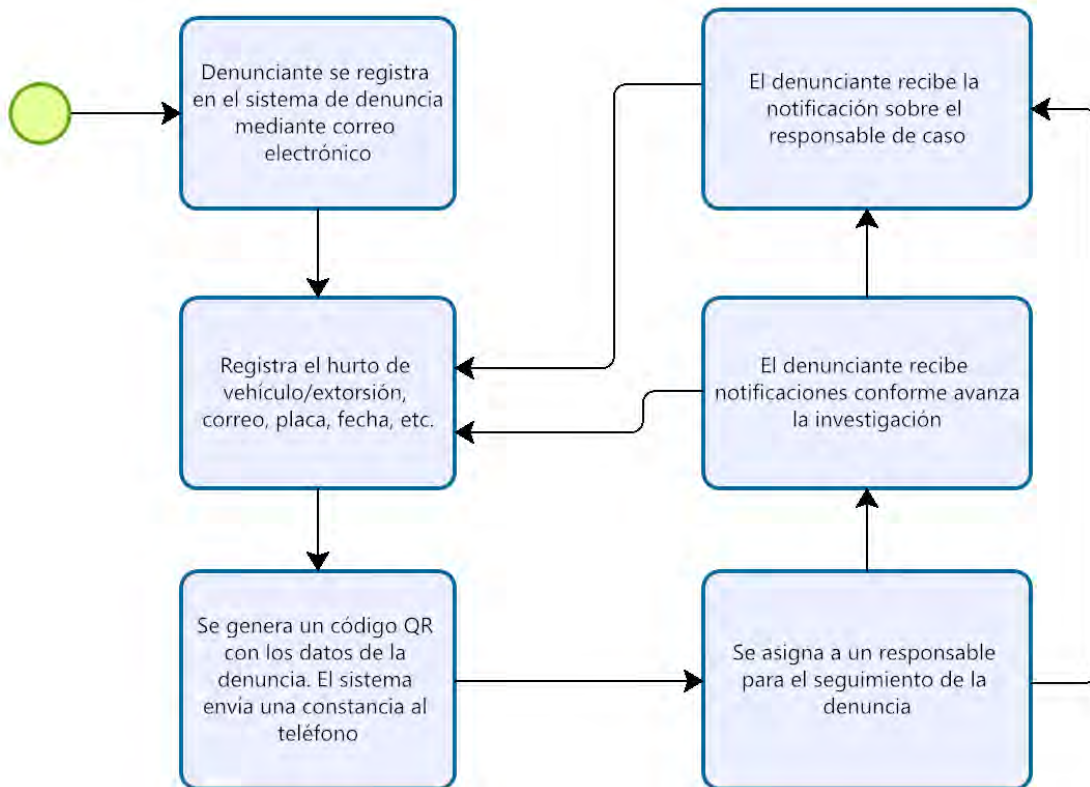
Denunciante se registra en el sistema de denuncia mediante correo electrónico

Registra el hurto de vehículo/extorsión, correo, placa, fecha, etc.

Se genera un código QR con los datos de la denuncia. El sistema envia una constancia al teléfono

Se asigna a un responsable para el seguimiento de la denuncia

El denunciante recibe notificaciones conforme avanza la investigación

El denunciante recibe la notificación sobre el responsable de caso